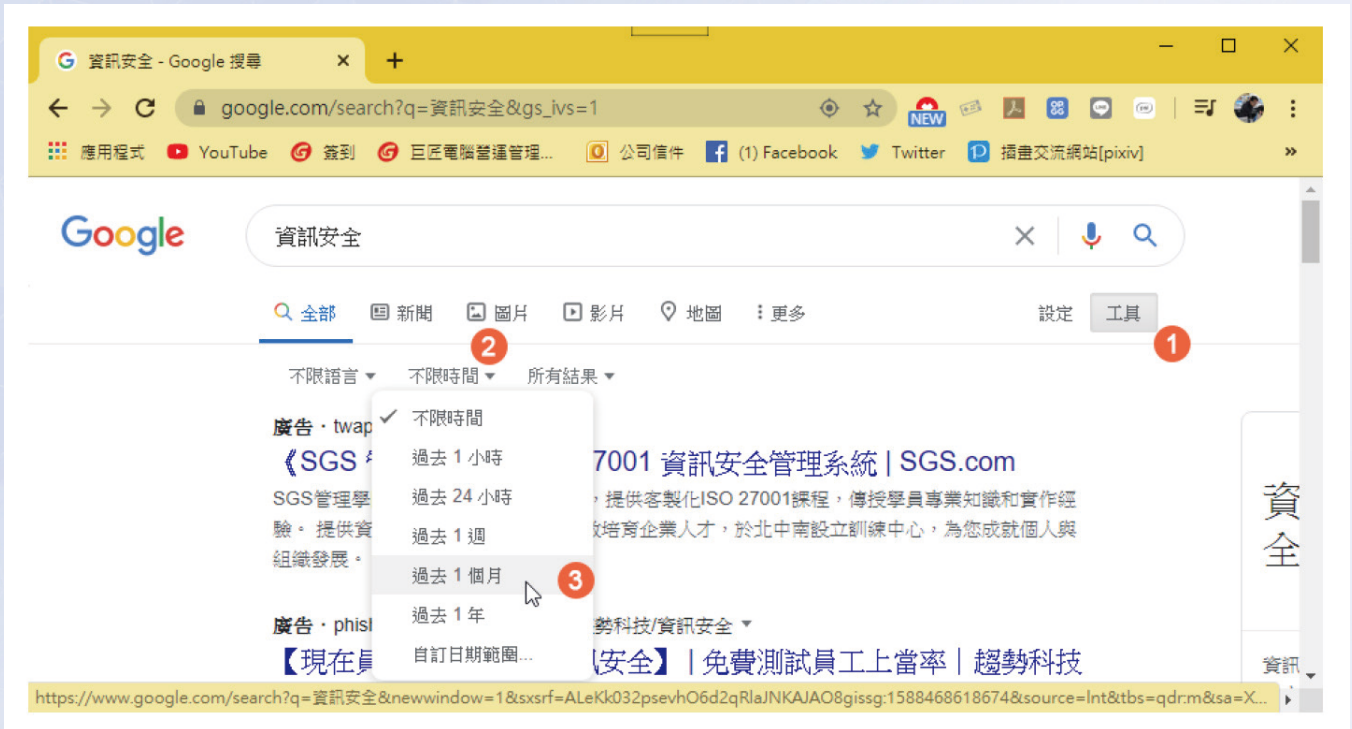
資訊安全 - Google 搜尋 ×
+

google.com/search?q=資訊安全&gs_ivs=1

NEW

應用程式 YouTube 簽到 巨匠電腦營運管理... 公司信件 (1) Facebook Twitter 插畫交流網站[pixiv] »

Google

資訊安全

全部 新聞 圖片 影片 地圖 更多 設定 工具

1

2

不限語言 ▾ 不限時間 ▾ 所有結果 ▾

✓ 不限時間
過去 1 小時
過去 24 小時
過去 1 週
過去 1 個月
過去 1 年
自訂日期範圍...

3

廣告 · twap
《SGS 7001 資訊安全管理系統 | SGS.com
SGS管理學 ，提供客製化ISO 27001課程，傳授學員專業知識和實作經驗。 提供資 致培育企業人才，於北中南設立訓練中心，為您成就個人與組織發展。

廣告 · phis 勢科技/資訊安全 ▾
【現在 安全】 | 免費測試員工上當率 | 趨勢科技

資
全

資訊

https://www.google.com/search?q=資訊安全&newwindow=1&sxsrf=ALeKk032psevhO6d2qRlaJNKAJAO8gissg:1588468618674&source=lnt&tbs=qdr:m&sa=X...